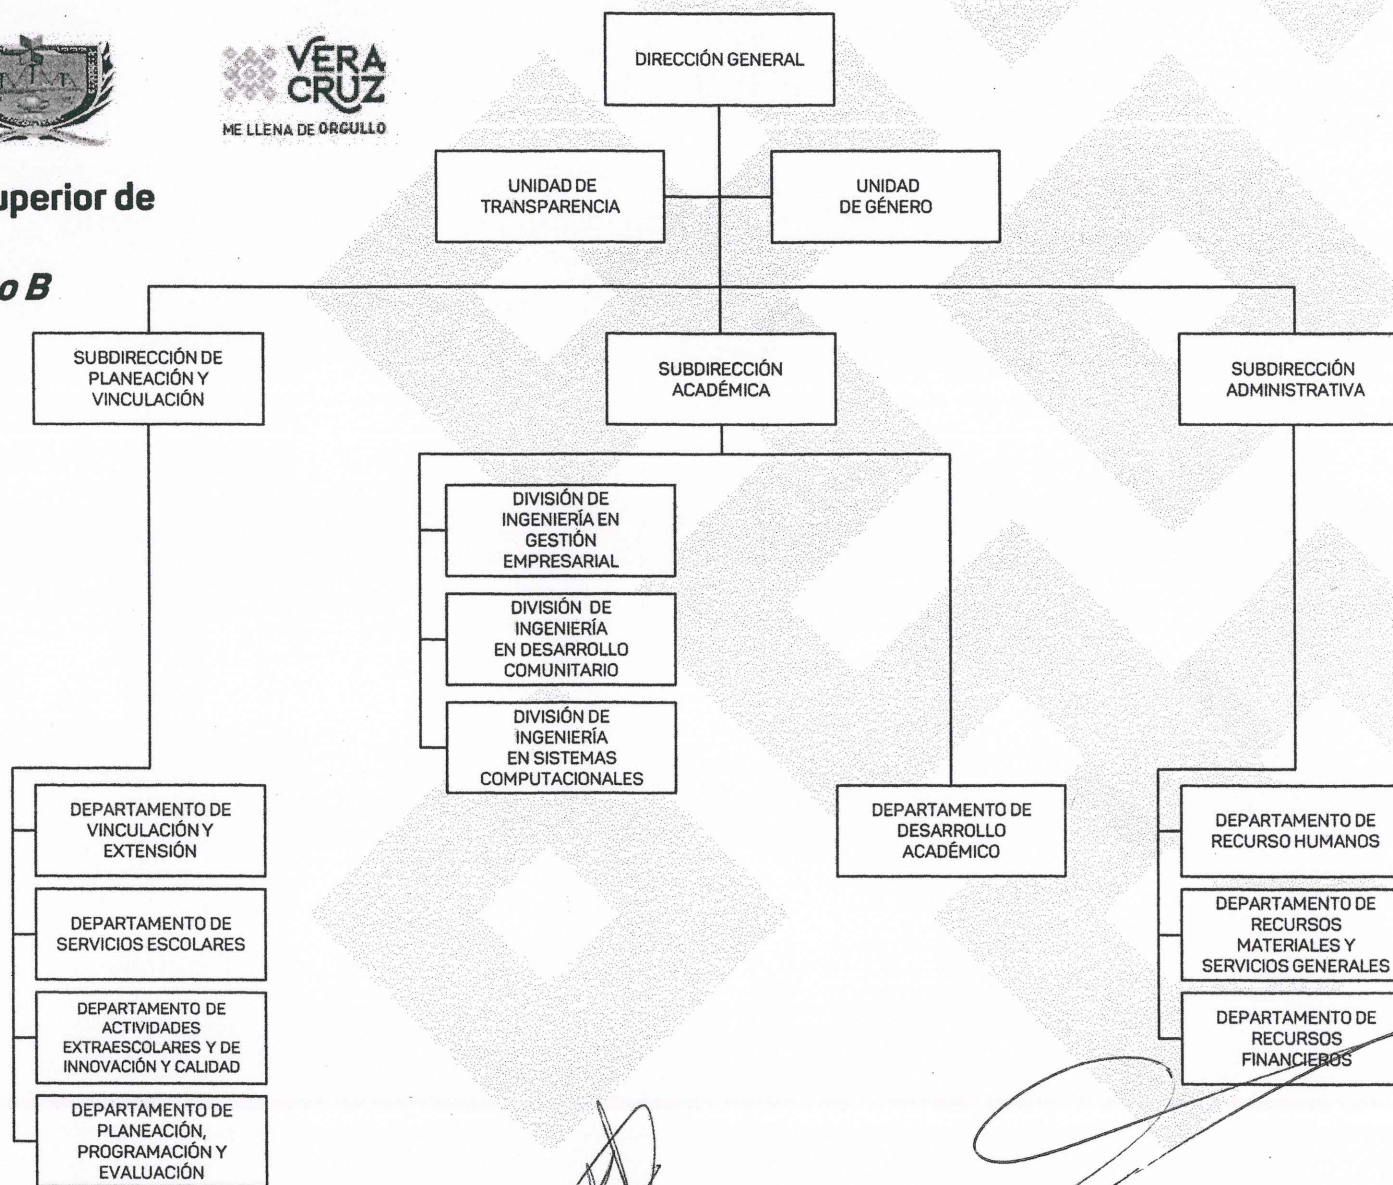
VERA CRUZ
ME LLENA DE ORGULLO

uperior de

o B

DIRECCIÓN GENERAL

UNIDAD DE TRANSPARENCIA

UNIDAD DE GÉNERO

SUBDIRECCIÓN DE PLANEACIÓN Y VINCULACIÓN

SUBDIRECCIÓN ACADÉMICA

SUBDIRECCIÓN ADMINISTRATIVA

DIVISIÓN DE INGENIERÍA EN GESTIÓN EMPRESARIAL

DIVISIÓN DE INGENIERÍA EN DESARROLLO COMUNITARIO

DIVISIÓN DE INGENIERÍA EN SISTEMAS COMPUTACIONALES

DEPARTAMENTO DE VINCULACIÓN Y EXTENSIÓN

DEPARTAMENTO DE SERVICIOS ESCOLARES

DEPARTAMENTO DE ACTIVIDADES EXTRAESCOLARES Y DE INNOVACIÓN Y CALIDAD

DEPARTAMENTO DE PLANEACIÓN, PROGRAMACIÓN Y EVALUACIÓN

DEPARTAMENTO DE DESARROLLO ACADÉMICO

DEPARTAMENTO DE RECURSO HUMANOS

DEPARTAMENTO DE RECURSOS MATERIALES Y SERVICIOS GENERALES

DEPARTAMENTO DE RECURSOS FINANCIEROS